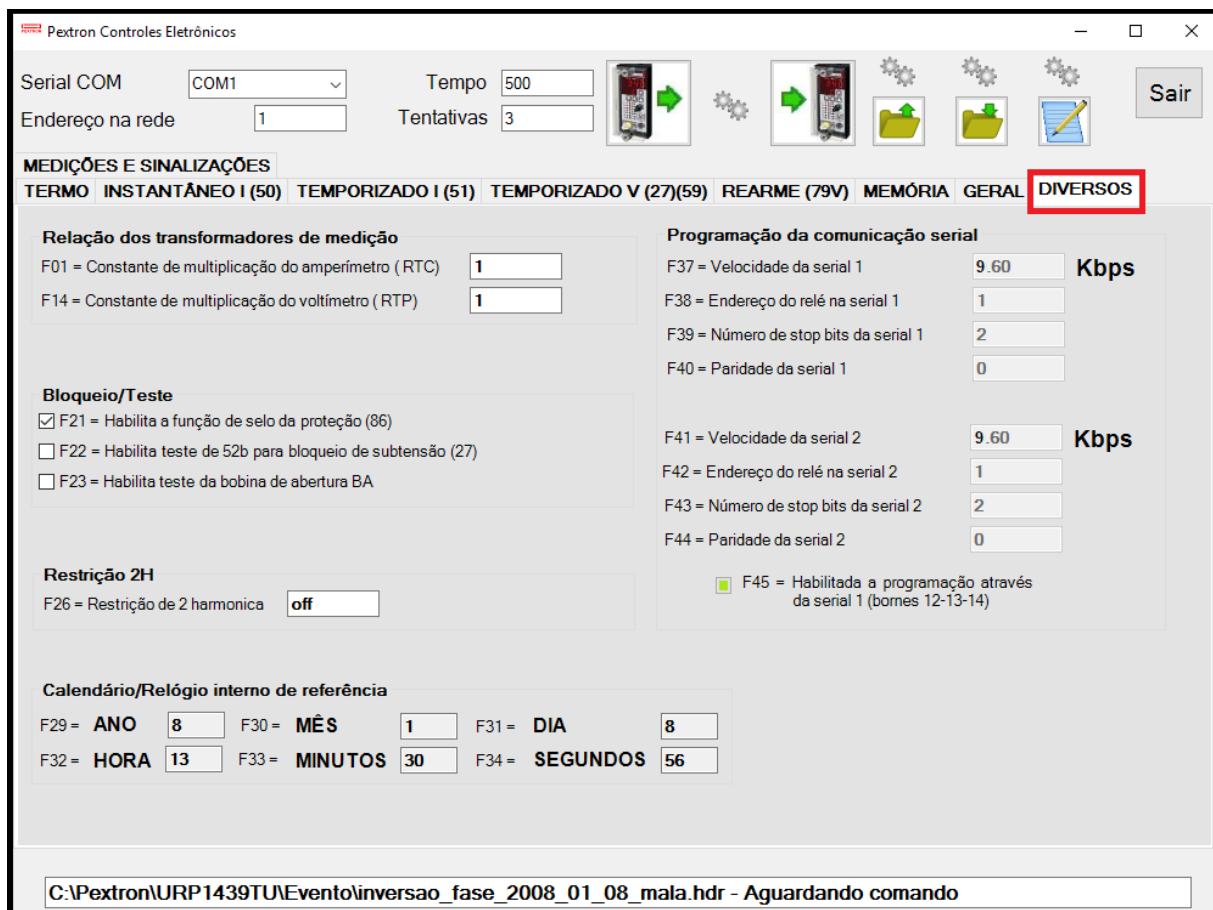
Pextron Controles Eletrônicos

Serial COM COM1
Endereço na rede 1
Tempo 500
Tentativas 3
Sair

MEDIÇÕES E SINALIZAÇÕES
TERMO | INSTANTÂNEO I (50) | TEMPORIZADO I (51) | TEMPORIZADO V (27)(59) | REARME (79V) | MEMÓRIA | GERAL | DIVERSOS

Relação dos transformadores de medição
F01 = Constante de multiplicação do amperímetro ( RTC) 1
F14 = Constante de multiplicação do voltímetro ( RTP) 1

Bloqueio/Teste
☑ F21 = Habilita a função de selo da proteção (86)
☐ F22 = Habilita teste de 52b para bloqueio de subtensão (27)
☐ F23 = Habilita teste da bobina de abertura BA

Restrição 2H
F26 = Restrição de 2 harmonica off

Calendário/Relógio interno de referência
F29 = ANO 8 F30 = MÊS 1 F31 = DIA 8
F32 = HORA 13 F33 = MINUTOS 30 F34 = SEGUNDOS 56

Programação da comunicação serial
F37 = Velocidade da serial 1 9.60 Kbps
F38 = Endereço do relé na serial 1 1
F39 = Número de stop bits da serial 1 2
F40 = Paridade da serial 1 0

F41 = Velocidade da serial 2 9.60 Kbps
F42 = Endereço do relé na serial 2 1
F43 = Número de stop bits da serial 2 2
F44 = Paridade da serial 2 0

F45 = Habilitada a programação através da serial 1 (bornes 12-13-14)

C:\Pextron\URP1439TU\Evento\inversao_fase_2008_01_08_mala.hdr - Aguardando comando